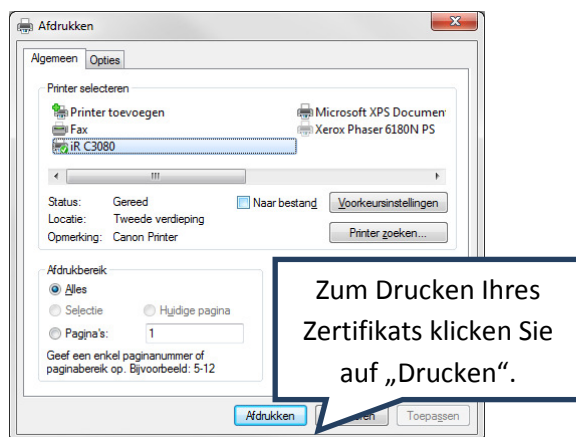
Afdrukken

Algemeen | Opties

Printer selecteren

Printer toevoegen
Fax
iR C3080
Microsoft XPS Documen
Xerox Phaser 6180N PS

Status: Gereed
Locatie: Tweede verdieping
Opmerking: Canon Printer

Naar bestand
Voorkeursinstellingen
Printer zoeken...

Afdrukbereik
Alles
Selectie
Huidige pagina
Pagina's: 1
Geef een enkel paginanummer of paginabereik op. Bijvoorbeeld: 5-12

Zum Drucken Ihres Zertifikats klicken Sie auf „Drucken“.

Afdrukken
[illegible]
Toepassen